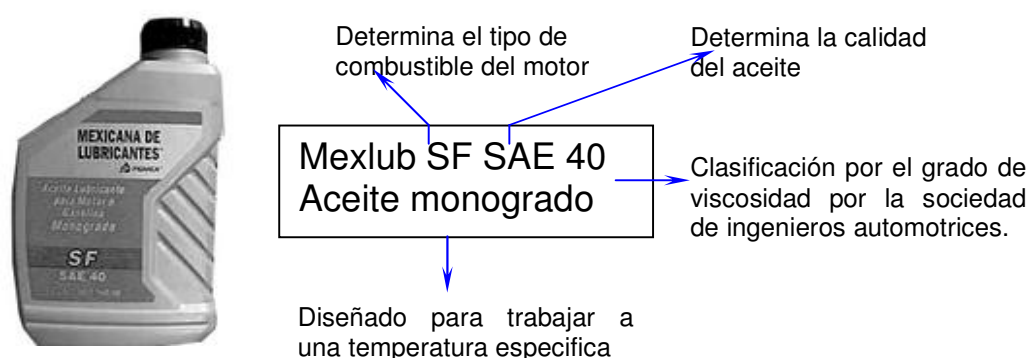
MEXICANA DE LUBRICANTES
PEMEX
Aceite Lubricante para Motor a Gasolina
Monogrado
SF
SAE 40

Determina el tipo de combustible del motor

Determina la calidad del aceite

Mexlub SF SAE 40
Aceite monogrado

Clasificación por el grado de viscosidad por la sociedad de ingenieros automotrices.

Diseñado para trabajar a una temperatura especifica